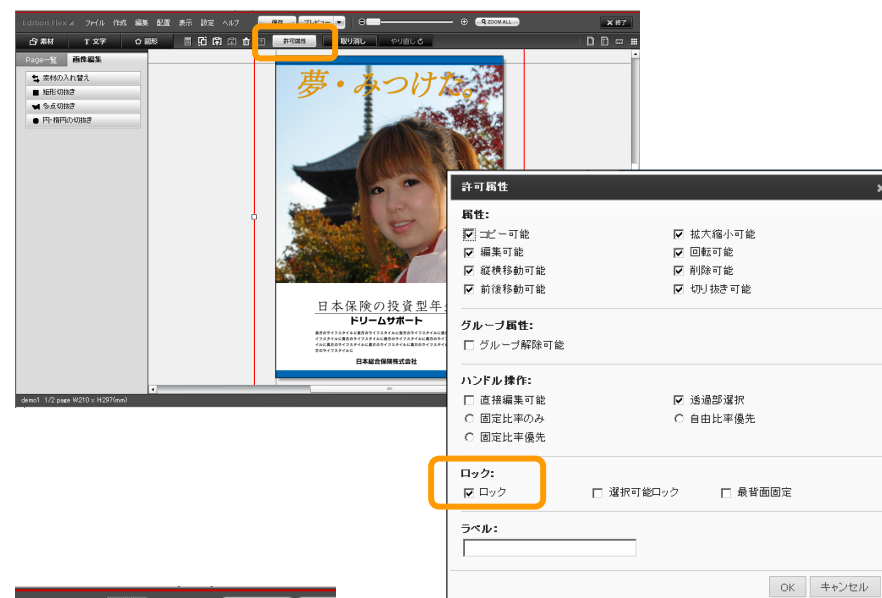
Edition Flex ファイル 作成 編集 配置 表示 設定 ヘルプ 保存 プレビュー ZOOM ALL 終了

素材 T 文字 図形 許可属性 取り消し やり直し

Page一覧 画像編集

素材の入れ替え
矩形切抜き
多点切抜き
円・楕円の切抜き

夢・みつけた。

日本保険の投資型年
ドリームサポート

日本総合保険株式会社

demo1 1/2 page W210 x H297(mm)

許可属性

属性:
☑ コピー可能
☑ 拡大縮小可能
☑ 編集可能
☑ 回転可能
☑ 縦横移動可能
☑ 削除可能
☑ 前後移動可能
☑ 切り抜き可能

グループ属性:
☐ グループ解除可能

ハンドル操作:
☐ 直接編集可能
☑ 透過部選択
○ 固定比率のみ
○ 自由比率優先
○ 固定比率優先

ロック:
☑ ロック
☐ 選択可能ロック
☐ 最背面固定

ラベル:

OK キャンセル